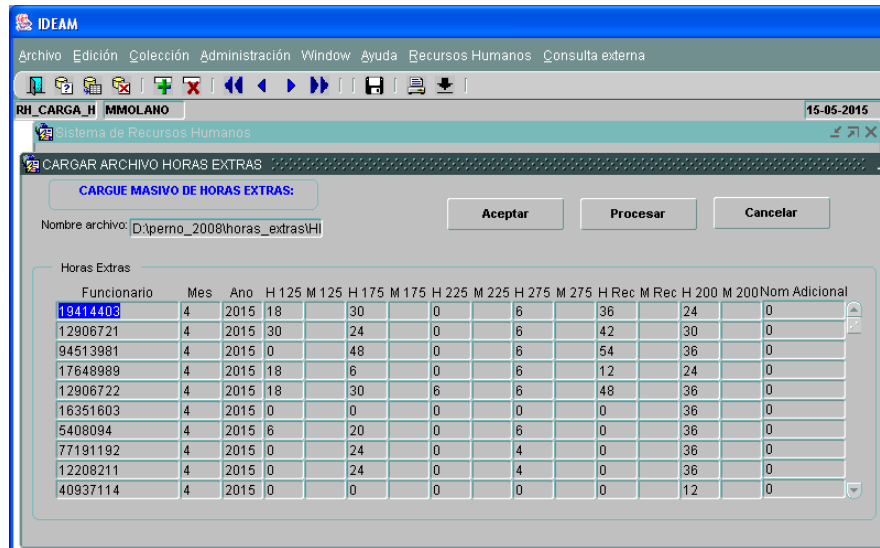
IDEAM

Archivo Edición Colección Administración Window Ayuda Recursos Humanos Consulta externa

RH_CARGA_H MMOLANO 15-05-2015

Sistema de Recursos Humanos

CARGAR ARCHIVO HORAS EXTRAS

CARGUE MASIVO DE HORAS EXTRAS:

Nombre archivo: D:\perno_2008\horas_extras\HI

Aceptar Procesar Cancelar

Horas Extras

| Funcionario | Mes | Ano | H 125 | M 125 | H 175 | M 175 | H 225 | M 225 | H 275 | M 275 | H Rec | M Rec | H 200 | M 200 | Nom Adicional |
|---|---|---|---|---|---|---|---|---|---|---|---|---|---|---|---|
| 19414403 | 4 | 2015 | 18 | | 30 | | 0 | | 6 | | 36 | | 24 | | 0 |
| 12906721 | 4 | 2015 | 30 | | 24 | | 0 | | 6 | | 42 | | 30 | | 0 |
| 94513981 | 4 | 2015 | 0 | | 48 | | 0 | | 6 | | 54 | | 36 | | 0 |
| 17648989 | 4 | 2015 | 18 | | 6 | | 0 | | 6 | | 12 | | 24 | | 0 |
| 12906722 | 4 | 2015 | 18 | | 30 | | 6 | | 6 | | 48 | | 36 | | 0 |
| 16351603 | 4 | 2015 | 0 | | 0 | | 0 | | 0 | | 0 | | 36 | | 0 |
| 5408094 | 4 | 2015 | 6 | | 20 | | 0 | | 6 | | 0 | | 36 | | 0 |
| 77191192 | 4 | 2015 | 0 | | 24 | | 0 | | 4 | | 0 | | 36 | | 0 |
| 12208211 | 4 | 2015 | 0 | | 24 | | 0 | | 4 | | 0 | | 36 | | 0 |
| 40937114 | 4 | 2015 | 0 | | 0 | | 0 | | 0 | | 0 | | 12 | | 0 |